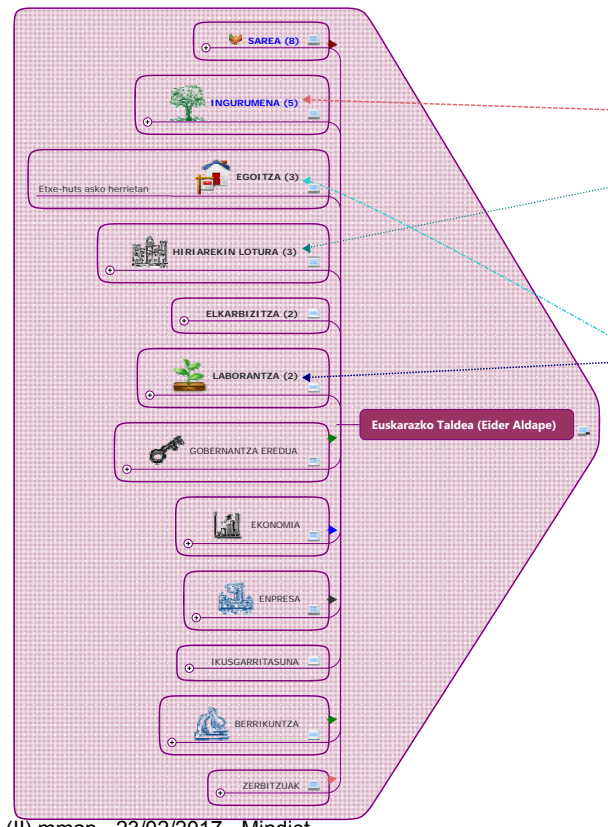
SAREA (8)

INGURUMENA (5)

EGOITZA (3)

Etxe-huts asko herrietan

HIRIAREKIN LOTURA (3)

ELKARBIZITZA (2)

LABORANTZA (2)

Euskarazko Taldea (Eider Aldape)

GOBERNANTZA EREDUA

EKONOMIA

ENPRESA

IKUSGARRITASUNA

BERRIKUNTZA

ZERBITZUAK

(II).mmap - 23/02/2017 - Mindjet